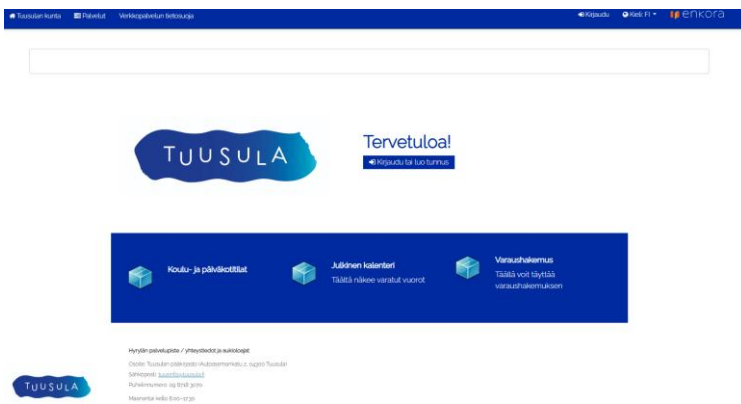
Tuusulan kunta Palvelut Verkkopalvelun tietosuoja

Kirjaudu Kieli: FI enkora

TUUSULA

Tervetuloa!

Kirjaudu tai luo tunnus

Koulu- ja päiväkotitilat

Julkinen kalenteri
Täältä näkee varatut vuorot

Varaushakemus
Täältä voit täyttää varaushakemuksen

Hyrylän palvelupiste / yhteystiedot ja aukioloajat

Osoite: Tuusulan pääkirjasto (Autoasemankatu 2, 04300 Tuusula)
Sähköposti: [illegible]
Puhelinnumero: 09 8718 3000

Maanantai kello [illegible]

TUUSULA